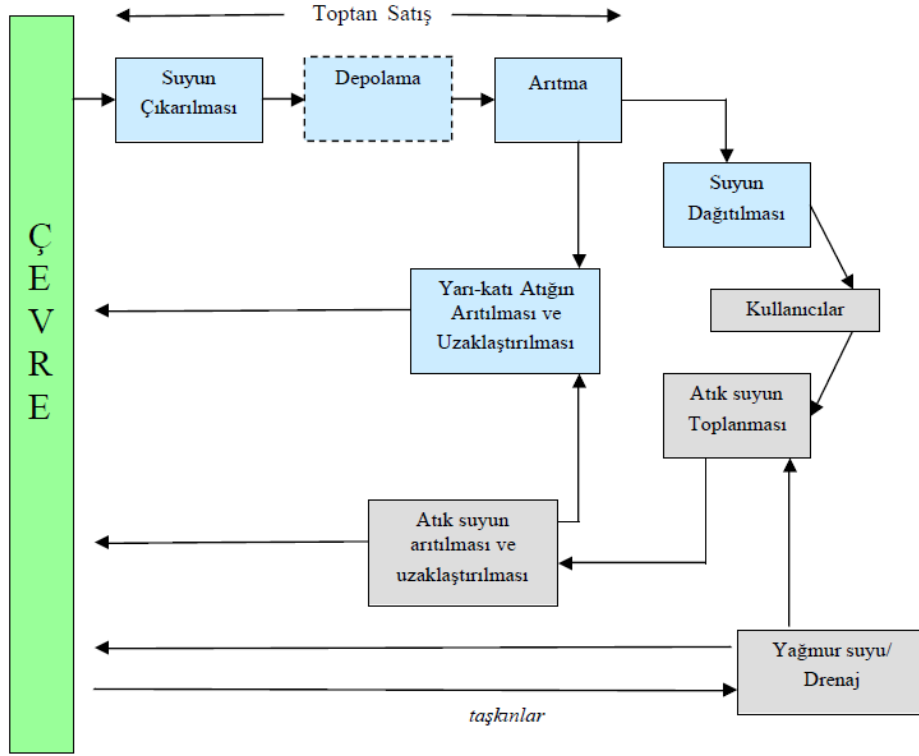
Toptan Satış

ÇEVRE

Suyun Çıkarılması

Depolama

Arıtma

Suyun Dağıtılması

Yarı-katı Atığın Arıtılması ve Uzaklaştırılması

Kullanıcılar

Atık suyun Toplanması

Atık suyun arıtılması ve uzaklaştırılması

Yağmur suyu/ Drenaj

taşkınlar